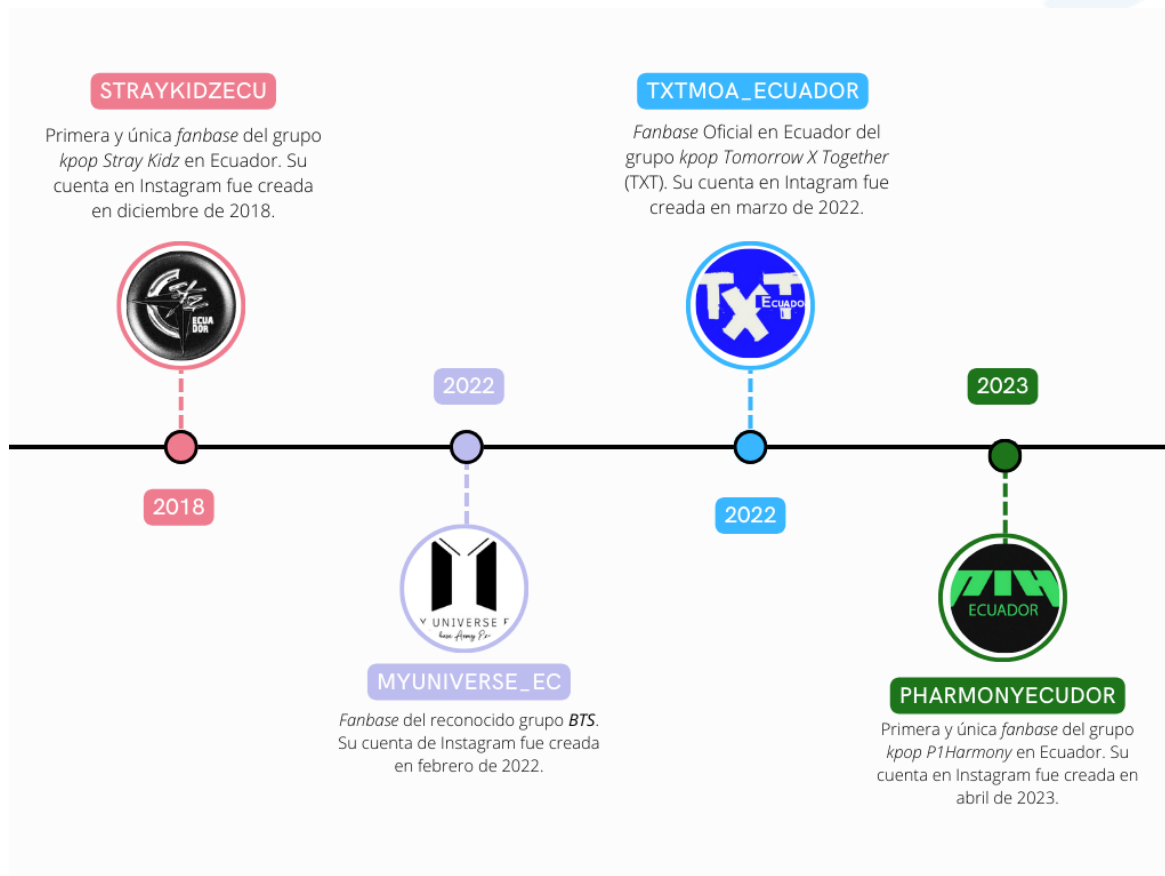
STRAYKIDZECU

Primera y única fanbase del grupo kpop Stray Kidz en Ecuador. Su cuenta en Instagram fue creada en diciembre de 2018.

ECUADOR

2018

2022

MYUNIVERSE_EC

Fanbase del reconocido grupo BTS. Su cuenta de Instagram fue creada en febrero de 2022.

Y UNIVERSE F

TXTMOA_ECUADOR

Fanbase Oficial en Ecuador del grupo kpop Tomorrow X Together (TXT). Su cuenta en Intagram fue creada en marzo de 2022.

TXT Ecuador

2022

2023

ECUADOR

PHARMONYECUDOR

Primera y única fanbase del grupo kpop P1Harmony en Ecuador. Su cuenta en Instagram fue creada en abril de 2023.